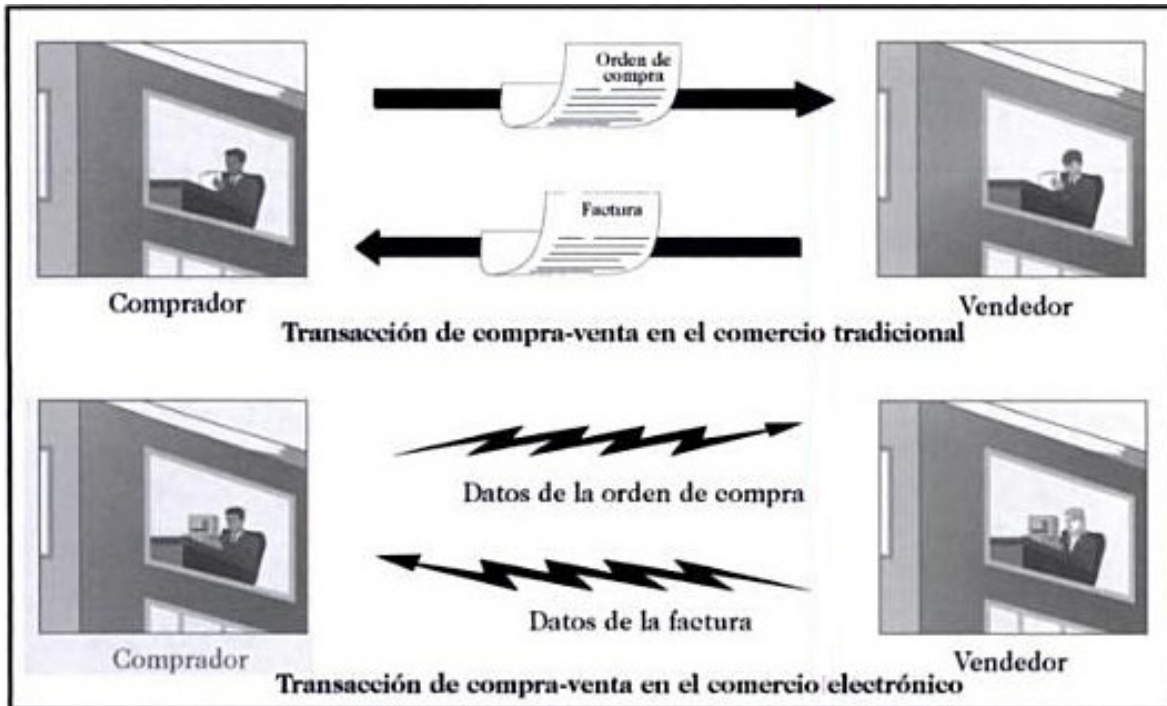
Orden de compra

Factura

Comprador

Vendedor

Transacción de compra-venta en el comercio tradicional

Datos de la orden de compra

Datos de la factura

Comprador

Vendedor

Transacción de compra-venta en el comercio electrónico